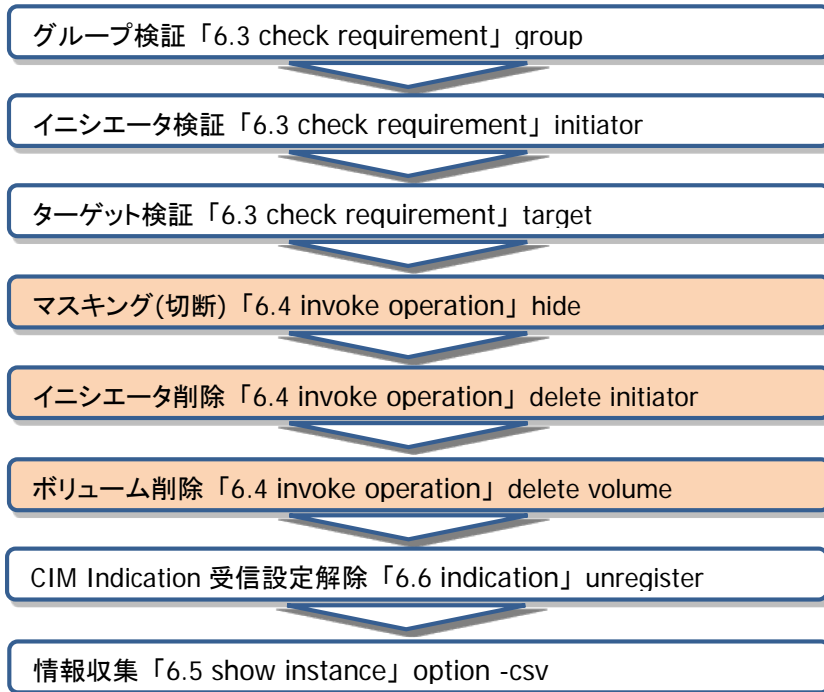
グループ検証「6.3 check requirement」group

イニシエータ検証「6.3 check requirement」initiator

ターゲット検証「6.3 check requirement」target

マスキング(切断)「6.4 invoke operation」hide

イニシエータ削除「6.4 invoke operation」delete initiator

ボリューム削除「6.4 invoke operation」delete volume

CIM Indication 受信設定解除「6.6 indication」unregister

情報収集「6.5 show instance」option -csv